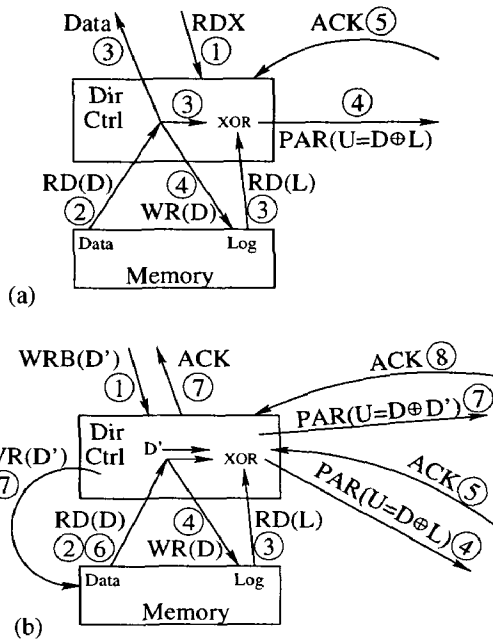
Data
③
RDX
①
ACK⑤
Dir
Ctrl
③
XOR
④
PAR(U=D⊕L)
RD(D)
②
④
WR(D)
RD(L)
③
Data
Log
Memory
(a)

WRB(D')
①
ACK
⑦
ACK⑧
PAR(U=D⊕D')⑦
Dir
Ctrl
D'
XOR
ACK⑤
PAR(U=D⊕L)④
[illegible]R(D')
⑦
RD(D)
②⑥
④
WR(D)
RD(L)
③
Data
Log
Memory
(b)